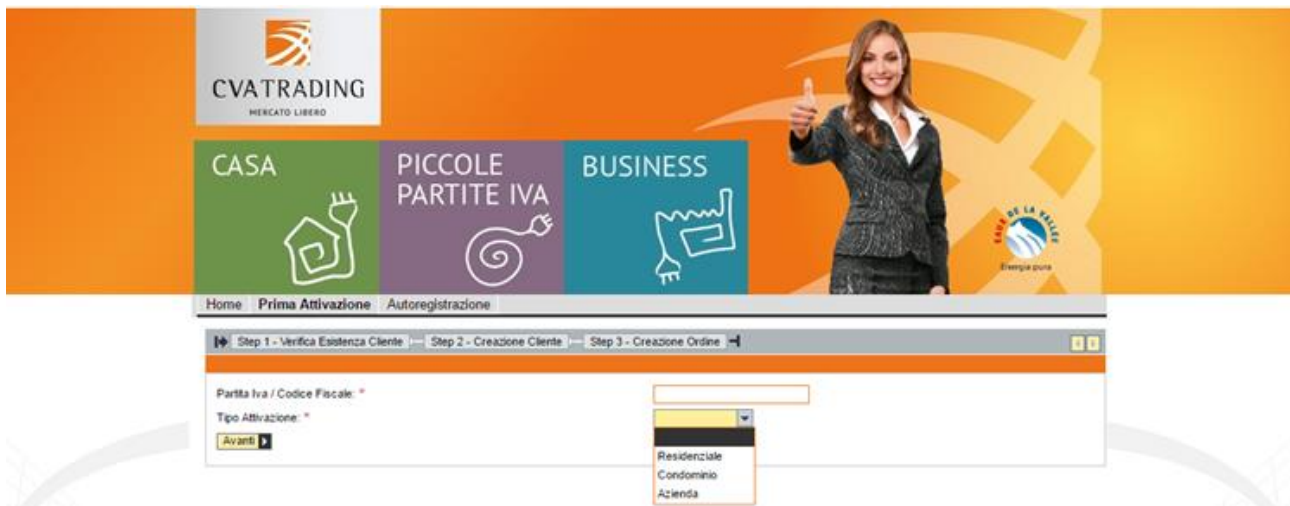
CVATRADING
MERCATO LIBERO

CASA

PICCOLE PARTITE IVA

BUSINESS

EAUX DE LA VALLÉE
Energia pura

Home Prima Attivazione Autoregistrazione

Step 1 - Verifica Esistenza Cliente Step 2 - Creazione Cliente Step 3 - Creazione Ordine

Partita Iva / Codice Fiscale: *

Tipo Attivazione: *

Avanti

Residenziale
Condominio
Azienda